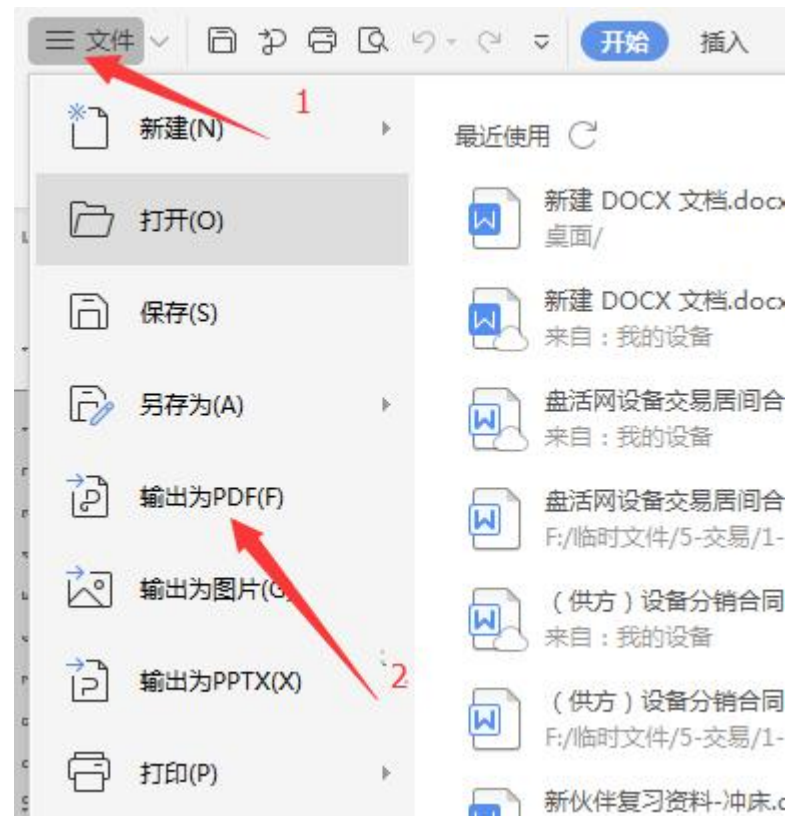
文件 开始 插入

1

新建(N)

打开(O)

保存(S)

另存为(A)

输出为PDF(F)

输出为图片(G)

输出为PPTX(X)

打印(P)

2

最近使用

新建 DOCX 文档.docx
桌面/

新建 DOCX 文档.docx
来自：我的设备

盘活网设备交易居间合
来自：我的设备

盘活网设备交易居间合
F:/临时文件/5-交易/1-

（供方）设备分销合同
来自：我的设备

（供方）设备分销合同
F:/临时文件/5-交易/1-

新伙伴复习资料-冲床.c